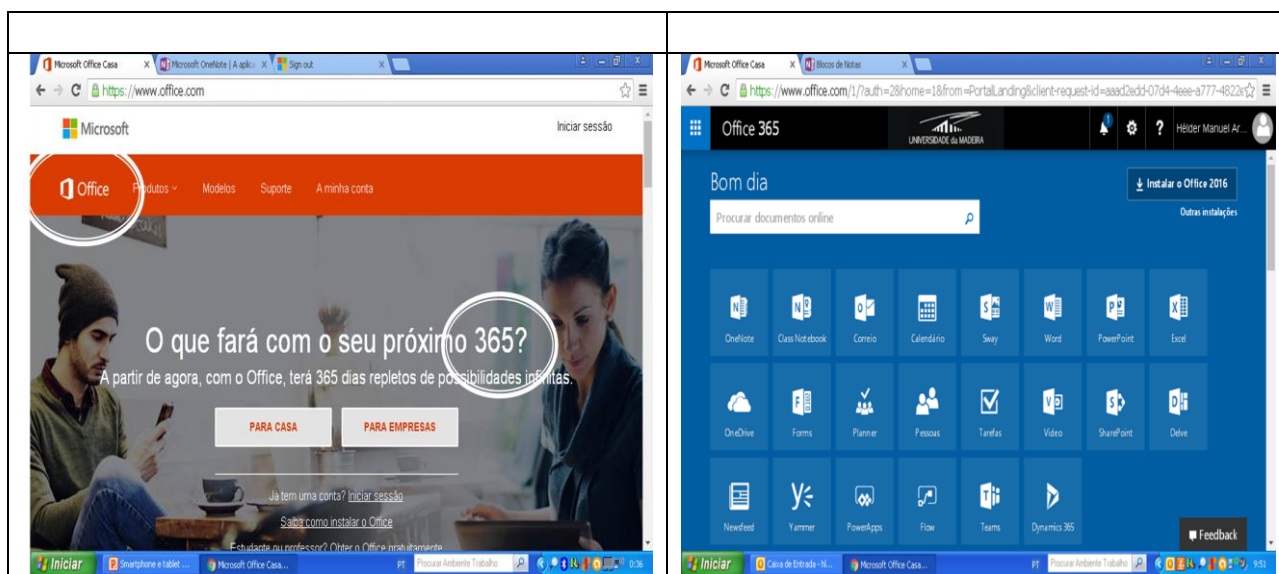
Microsoft Office Casa X | Microsoft OneNote | A aplic X | Sign out X
https://www.office.com
Microsoft
Iniciar sessão
Office Produtos Modelos Suporte A minha conta
O que fará com o seu próximo 365?
A partir de agora, com o Office, terá 365 dias repletos de possibilidades infinitas.
PARA CASA
PARA EMPRESAS
Já tem uma conta? Iniciar sessão
Saiba como instalar o Office
Estudante ou professor? Obter o Office gratuitamente
Iniciar | Smartphone e tablet ... | Microsoft Office Casa... PT Procurar Ambiente Trabalho 0:36

Microsoft Office Casa X | Blocos de Notas X
https://www.office.com/1/?auth=2&home=1&from=PortalLanding&client-request-id=aaad2edd-07d4-4eee-a777-4822e
Office 365
UNIVERSIDADE da MADEIRA
Héider Manuel Ar...
Bom dia
Instalar o Office 2016
Outras instalações
Procurar documentos online
OneNote
Class Notebook
Correio
Calendário
Sway
Word
PowerPoint
Excel
OneDrive
Forms
Planner
Pessoas
Tarefas
Vídeo
SharePoint
Delve
Newsfeed
Yammer
PowerApps
Flow
Teams
Dynamics 365
Feedback
Iniciar | Caixa de Entrada - N... | Microsoft Office Casa... PT Procurar Ambiente Trabalho 9:51